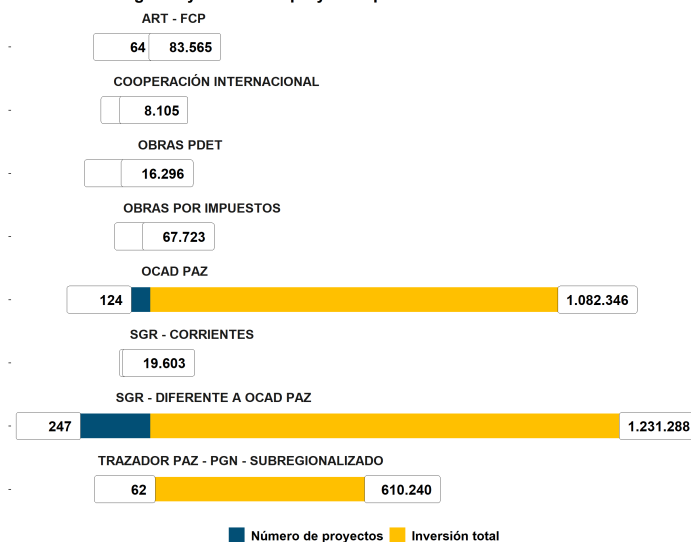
ART - FCP

64 83.565

COOPERACIÓN INTERNACIONAL

8.105

OBRAS PDET

16.296

OBRAS POR IMPUESTOS

67.723

OCAD PAZ

124 1.082.346

SGR - CORRIENTES

19.603

SGR - DIFERENTE A OCAD PAZ

247 1.231.288

TRAZADOR PAZ - PGN - SUBREGIONALIZADO

62 610.240

Número de proyectos Inversión total